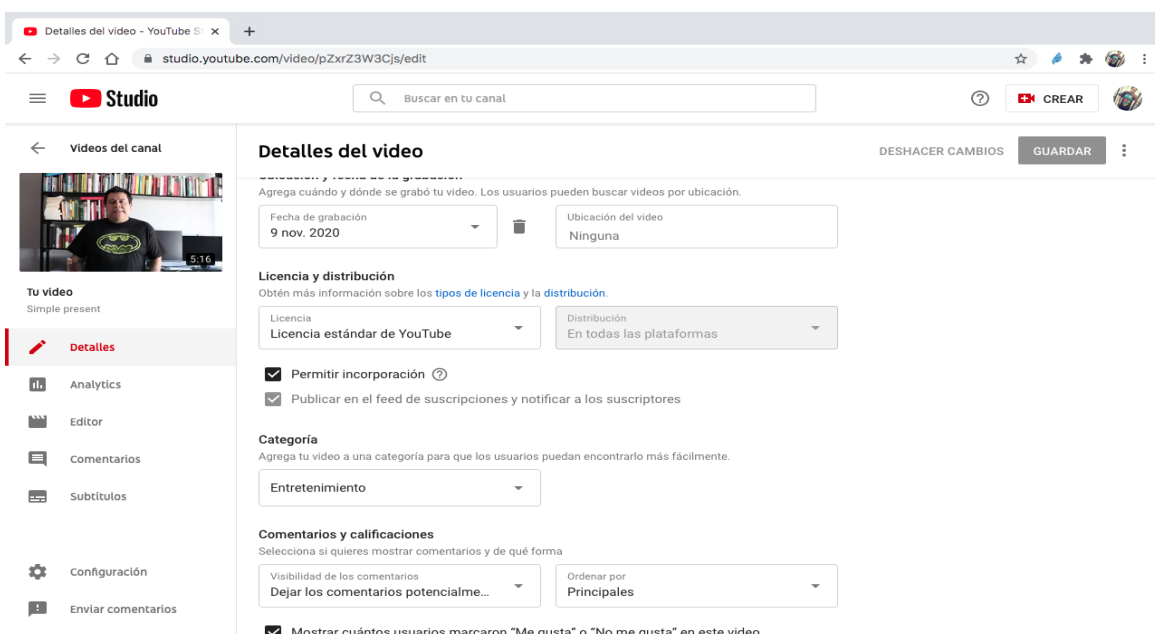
Detalles del video - YouTube S ×
+
studio.youtube.com/video/pZxrZ3W3Cjs/edit

Studio
Buscar en tu canal
CREAR

Videos del canal
5:16
Tu video
Simple present
Detalles
Analytics
Editor
Comentarios
Subtítulos
Configuración
Enviar comentarios

Detalles del video
DESHACER CAMBIOS
GUARDAR

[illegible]
Agrega cuándo y dónde se grabó tu video. Los usuarios pueden buscar videos por ubicación.
Fecha de grabación
9 nov. 2020
Ubicación del video
Ninguna

Licencia y distribución
Obtén más información sobre los tipos de licencia y la distribución.
Licencia
Licencia estándar de YouTube
Distribución
En todas las plataformas

Permitir incorporación
Publicar en el feed de suscripciones y notificar a los suscriptores

Categoría
Agrega tu video a una categoría para que los usuarios puedan encontrarlo más fácilmente.
Entretenimiento

Comentarios y calificaciones
Selecciona si quieres mostrar comentarios y de qué forma
Visibilidad de los comentarios
Dejar los comentarios potencialme...
Ordenar por
Principales

Mostrar cuántos usuarios marcaron "Me gusta" o "No me gusta" en este video